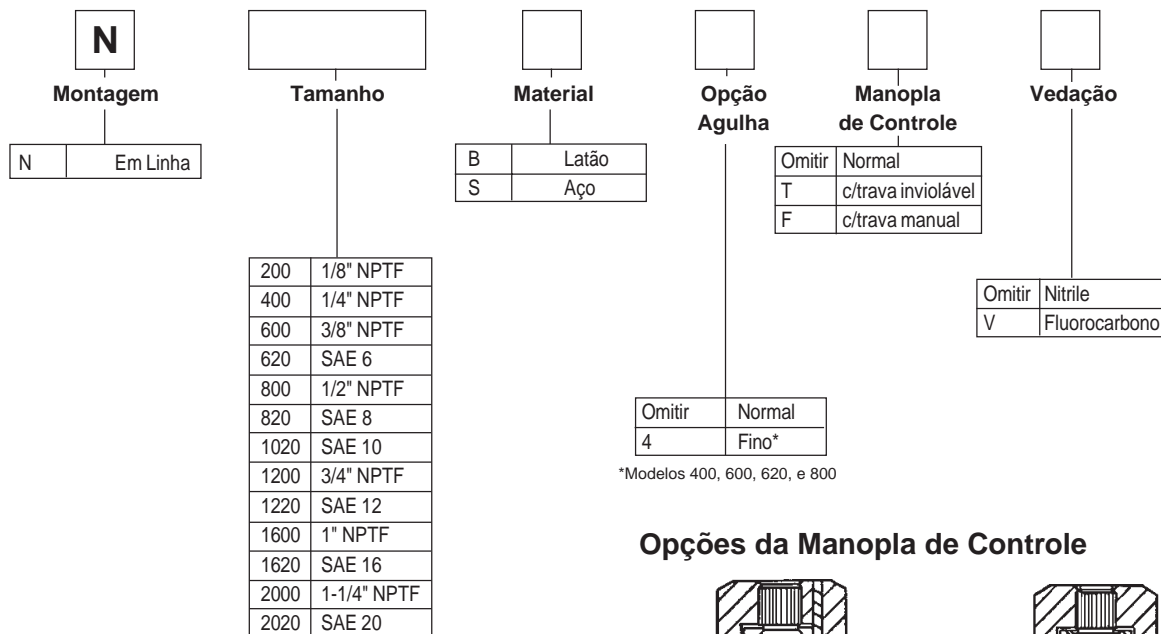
N

Montagem

| N | Em Linha |
|---|---|

Tamanho

| 200 | 1/8" NPTF |
|---|---|
| 400 | 1/4" NPTF |
| 600 | 3/8" NPTF |
| 620 | SAE 6 |
| 800 | 1/2" NPTF |
| 820 | SAE 8 |
| 1020 | SAE 10 |
| 1200 | 3/4" NPTF |
| 1220 | SAE 12 |
| 1600 | 1" NPTF |
| 1620 | SAE 16 |
| 2000 | 1-1/4" NPTF |
| 2020 | SAE 20 |

Material

| B | Latão |
|---|---|
| S | Aço |

Opção Agulha

| Omitir | Normal |
|---|---|
| 4 | Fino* |

*Modelos 400, 600, 620, e 800

Manopla de Controle

| Omitir | Normal |
|---|---|
| T | c/trava inviolável |
| F | c/trava manual |

Vedação

| Omitir | Nitrile |
|---|---|
| V | Fluorocarbono |

Opções da Manopla de Controle